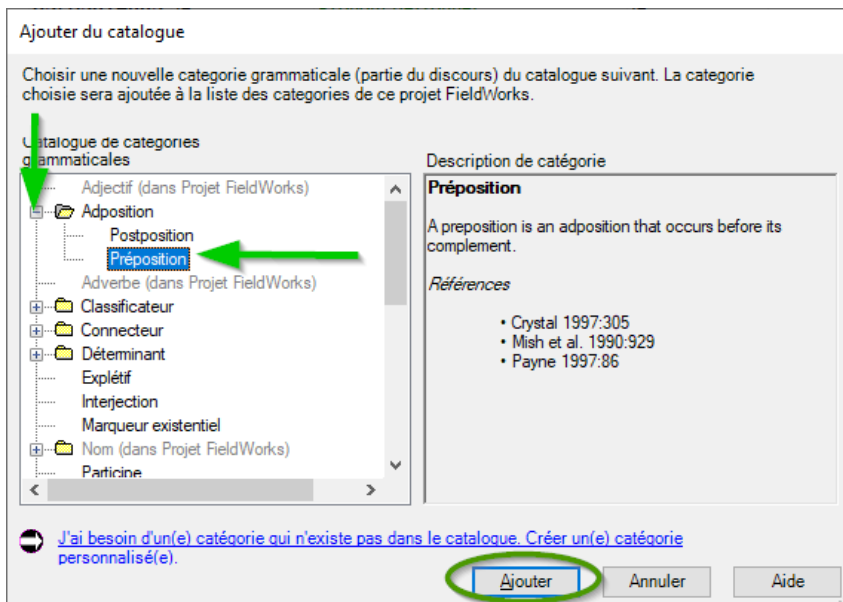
Ajouter du catalogue

Choisir une nouvelle categorie grammaticale (partie du discours) du catalogue suivant. La categorie choisie sera ajoutée à la liste des categories de ce projet FieldWorks.

Catalogue de categories grammaticales

Adjectif (dans Projet FieldWorks)
Adposition
Postposition
Préposition
Adverbe (dans Projet FieldWorks)
Classificateur
Connecteur
Déterminant
Explétif
Interjection
Marqueur existentiel
Nom (dans Projet FieldWorks)
Particine

Description de catégorie

Préposition

A preposition is an adposition that occurs before its complement.

Références

• Crystal 1997:305
• Mish et al. 1990:929
• Payne 1997:86

J'ai besoin d'un(e) catégorie qui n'existe pas dans le catalogue. Créer un(e) catégorie personnalisé(e).

Ajouter
Annuler
Aide